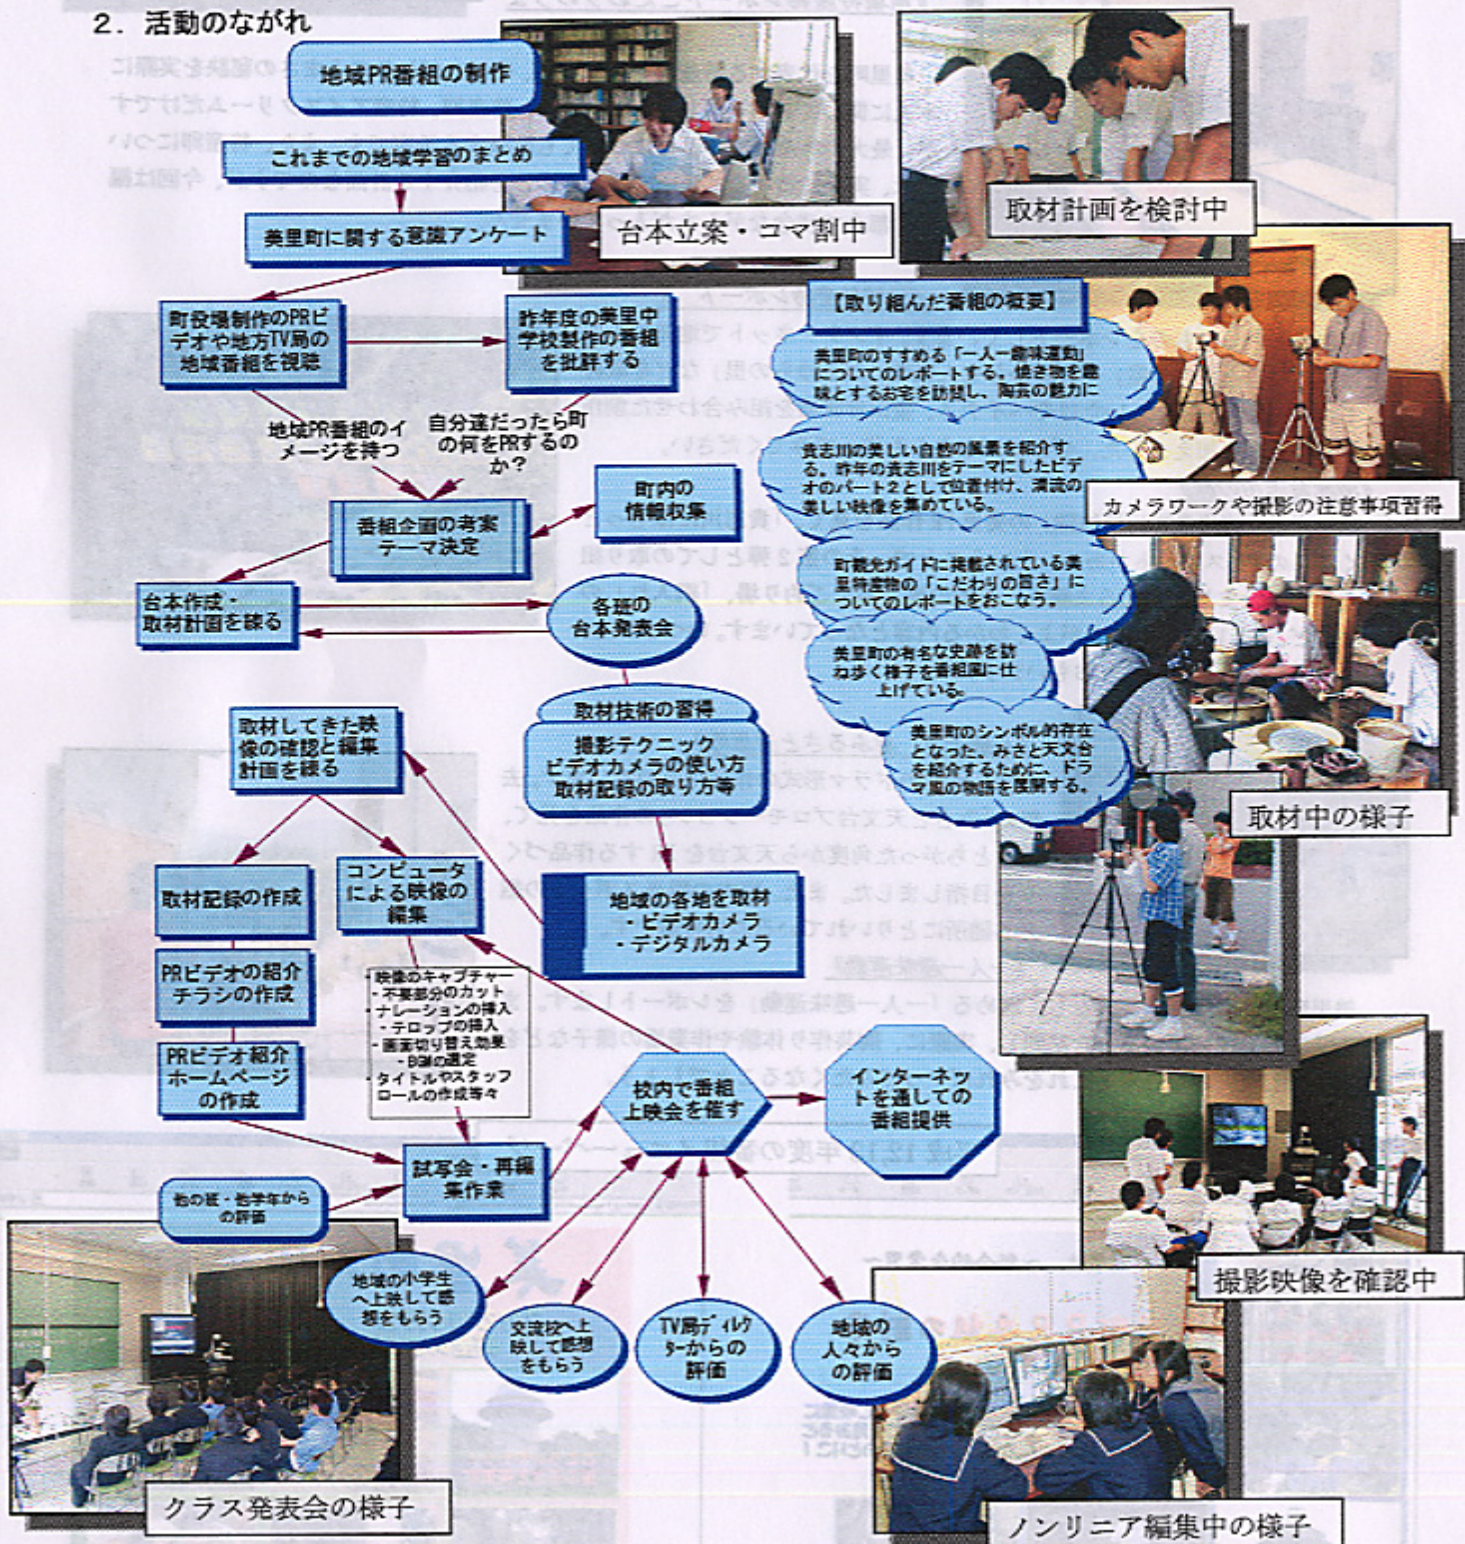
2．活動のながれ

地域PR番組の制作

これまでの地域学習のまとめ

美里町に関する意識アンケート

台本立案・コマ割中

取材計画を検討中

町役場制作のPRビデオや地方TV局の地域番組を視聴

昨年度の美里中学校製作の番組を批評する

【取り組んだ番組の概要】

美里町のすすめる「一人一趣味運動」についてのレポートする。焼き物を趣味とするお宅を訪問し、陶芸の魅力に

地域PR番組のイメージを持つ

自分達だったら町の何をPRするのか？

貴志川の美しい自然の風景を紹介する。昨年の貴志川をテーマにしたビデオのパート2として位置付け、渓流の美しい映像を集めている。

カメラワークや撮影の注意事項習得

番組企画の考案テーマ決定

町内の情報収集

町観光ガイドに掲載されている美里特産物の「こだわりの苦さ」についてのレポートをおこなう。

台本作成・取材計画を練る

各班の台本発表会

美里町の有名な史跡を訪ね歩く様子を番組風に仕上げている。

取材技術の習得

撮影テクニック ビデオカメラの使い方 取材記録の取り方等

美里町のシンボル的存在となった、みさと天文台を紹介するために、ドラマ風の物語を展開する。

取材中の様子

取材してきた映像の確認と編集計画を練る

取材記録の作成

コンピュータによる映像の編集

地域の各地を取材 ・ビデオカメラ ・デジタルカメラ

PRビデオの紹介チラシの作成

PRビデオ紹介ホームページの作成

・映像のキャプチャー ・不要部分のカット ・ナレーションの挿入 ・テロップの挿入 ・画面切り替え効果 ・BGMの選定 ・タイトルやスタッフロールの作成等々

校内で番組上映会を催す

インターネットを通しての番組提供

試写会・再編集作業

他の班・他学年からの評価

撮影映像を確認中

地域の小学生へ上映して感想をもらう

交流校へ上映して感想をもらう

TV局ディレクターからの評価

地域の人々からの評価

クラス発表会の様子

ノンリニア編集中の様子